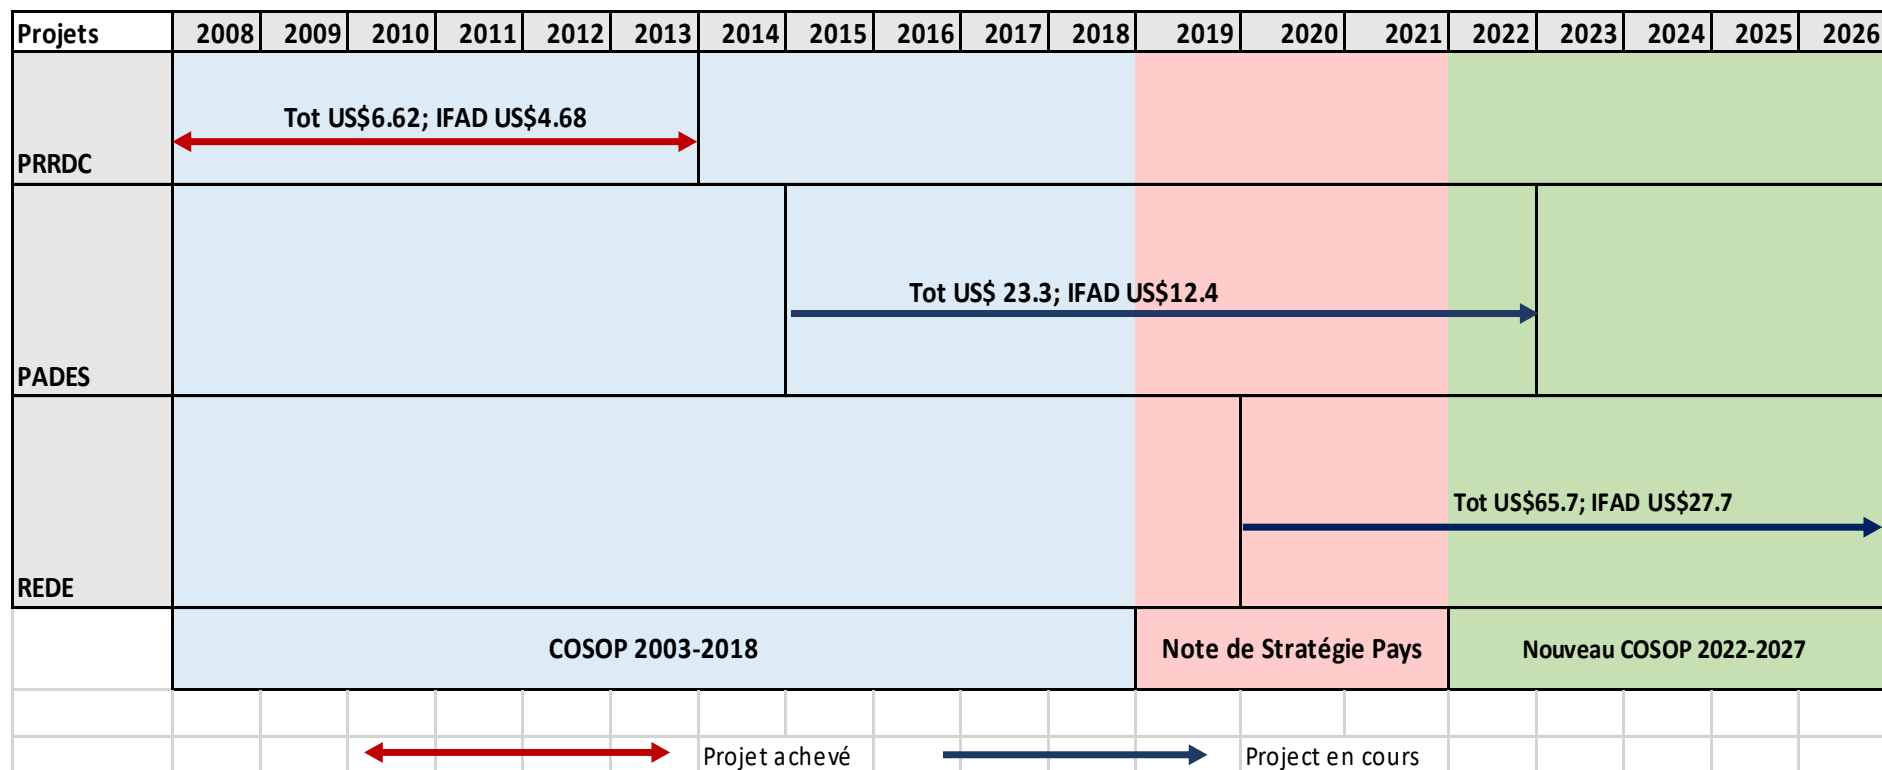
| Projets | 2008 | 2009 | 2010 | 2011 | 2012 | 2013 | 2014 | 2015 | 2016 | 2017 | 2018 | 2019 | 2020 | 2021 | 2022 | 2023 | 2024 | 2025 | 2026 |
|---|---|---|---|---|---|---|---|---|---|---|---|---|---|---|---|---|---|---|---|
| PRRDC | Tot US\$6.62; IFAD US\$4.68 | | | | | | | | | | | | | | | | | | |
| PADES | | | | | | | | Tot US\$ 23.3; IFAD US\$12.4 | | | | | | | | | | | |
| REDE | | | | | | | | | | | | | Tot US\$65.7; IFAD US\$27.7 | | | | | | |
| | COSOP 2003-2018 | | | | | | | | | | | Note de Stratégie Pays | | | Nouveau COSOP 2022-2027 | | | | |

Projet achevé

Project en cours